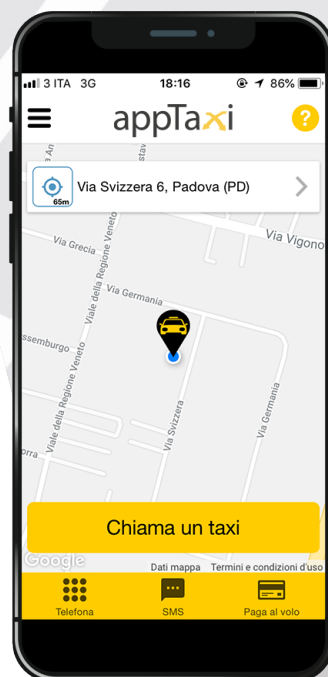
3 ITA 3G 18:16 86%

appTaxi

?

65m Via Svizzera 6, Padova (PD)

Via Vigono

Via Grecia

Viale della Regione Veneto

Via Germania

ssemburgo

Viale della Regione Veneto

Via Svizzera

Via Germania

Chiama un taxi

Google Dati mappa Termini e condizioni d'uso

Telefona SMS Paga al volo